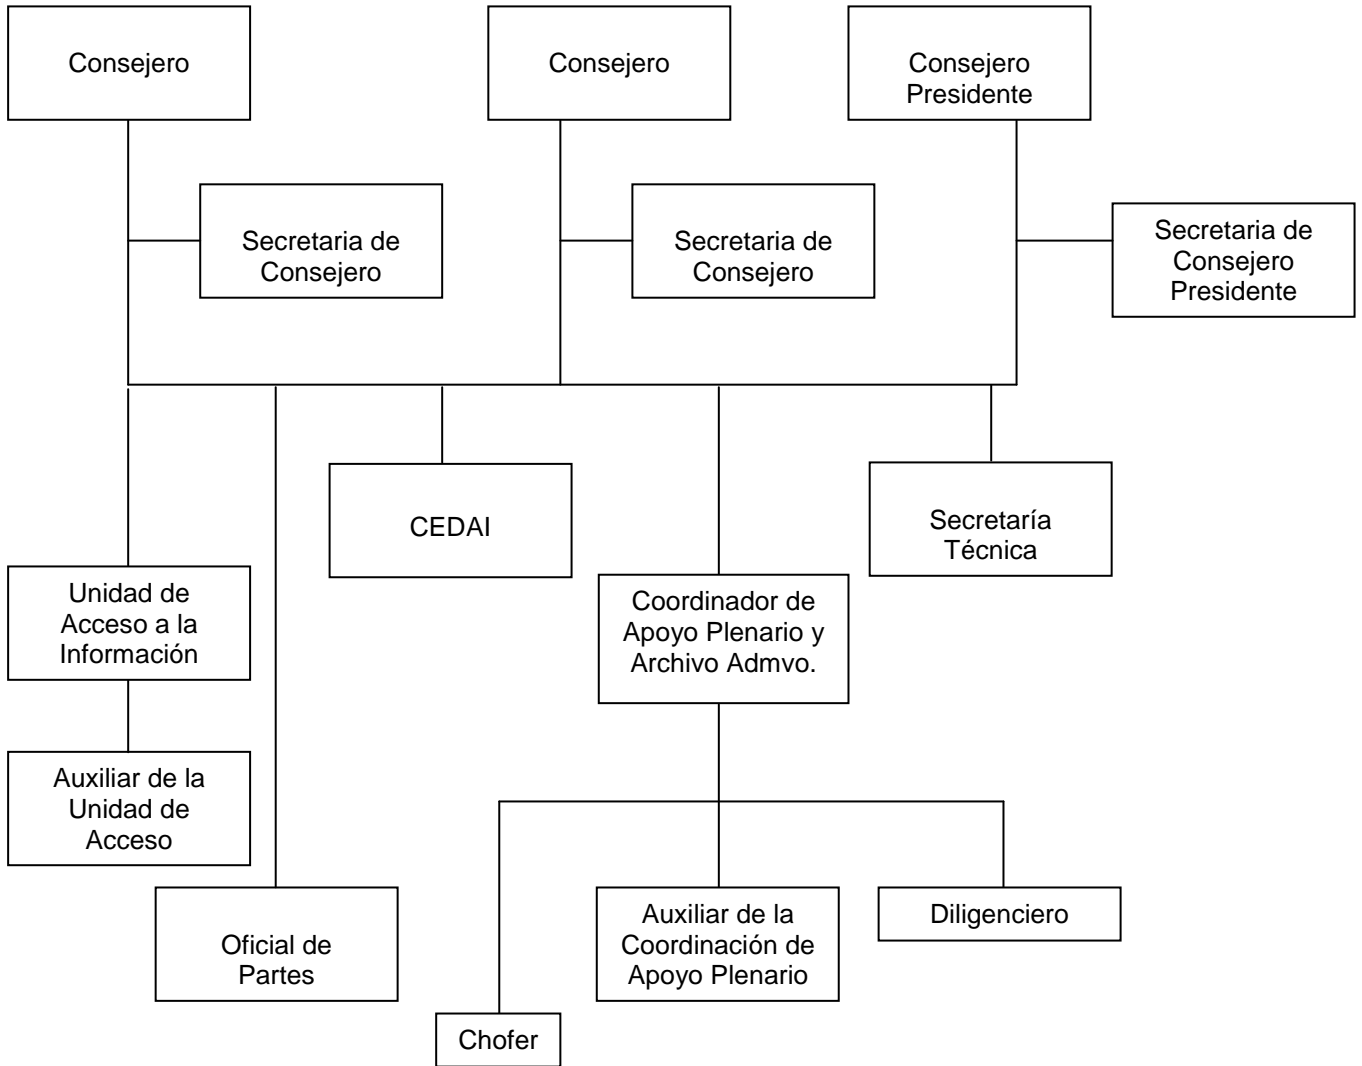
Consejero

Consejero

Consejero Presidente

Secretaria de Consejero

Secretaria de Consejero

Secretaria de Consejero Presidente

CEDAI

Secretaría Técnica

Unidad de Acceso a la Información

Coordinador de Apoyo Plenario y Archivo Admvo.

Auxiliar de la Unidad de Acceso

Oficial de Partes

Auxiliar de la Coordinación de Apoyo Plenario

Diligenciero

Chofer